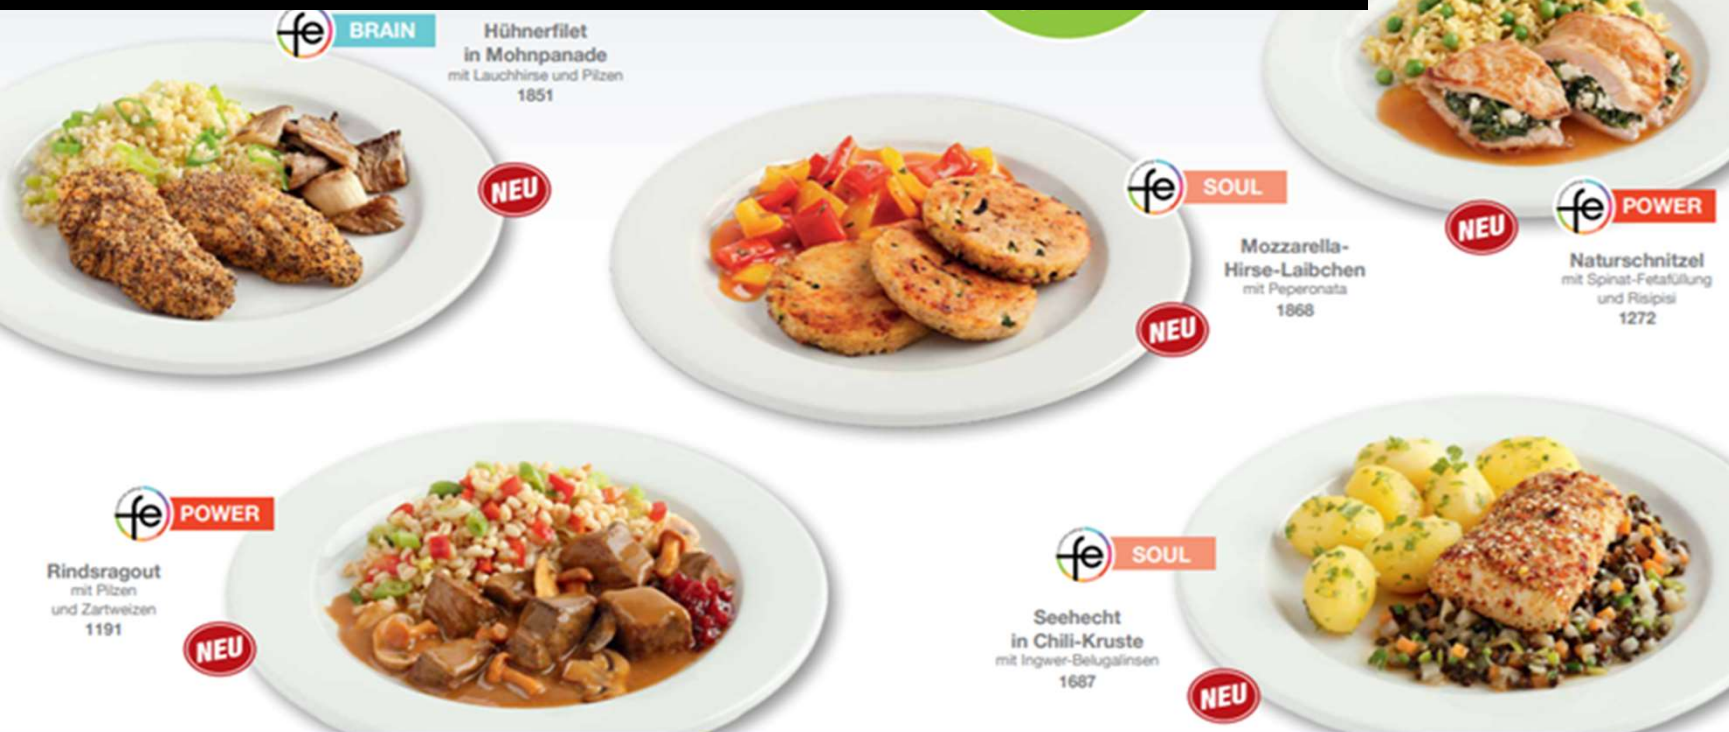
fe BRAIN

Hühnerfilet in Mohnpanade
mit Lauchhirse und Pilzen
1851

NEU

fe SOUL

Mozzarella-Hirse-Laibchen
mit Peperonata
1868

NEU

NEU

fe POWER

Naturschnitzel
mit Spinat-Fetafüllung und Risipisi
1272

fe POWER

Rindsragout
mit Pilzen und Zartweizen
1191

NEU

fe SOUL

Seehecht in Chili-Kruste
mit Ingwer-Belugalinsen
1687

NEU